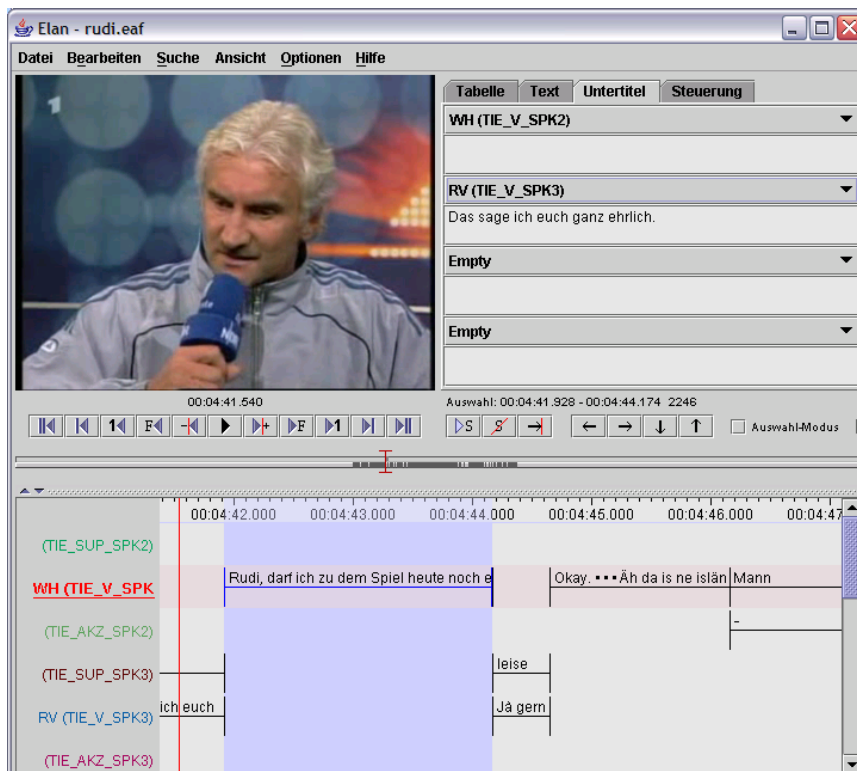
Elan - rudi.eaf

Datei Bearbeiten Suche Ansicht Optionen Hilfe

Tabelle Text Untertitel Steuerung

WH (TIE_V_SPK2)

RV (TIE_V_SPK3)

Das sage ich euch ganz ehrlich.

Empty

Empty

00:04:41.540

Auswahl: 00:04:41.928 - 00:04:44.174 2246

Auswahl-Modus

00:04:42.000 00:04:43.000 00:04:44.000 00:04:45.000 00:04:46.000 00:04:47

(TIE_SUP_SPK2)

WH (TIE_V_SPK

Rudi, darf ich zu dem Spiel heute noch e

Okay. ••• Äh da is ne islän Mann

(TIE_AKZ_SPK2)

-

(TIE_SUP_SPK3)

leise

RV (TIE_V_SPK3)

ich euch

Ja gern

(TIE_AKZ_SPK3)